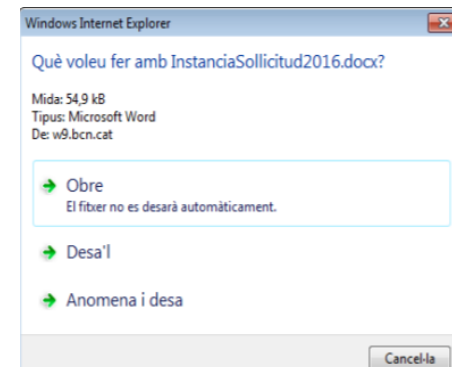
Windows Internet Explorer

Què voleu fer amb InstanciaSollicitud2016.docx?

Mida: 54,9 kB
Tipus: Microsoft Word
De: w9.bcn.cat

Obre
El fitxer no es desarà automàticament.

Desa'l

Anomena i desa

Cancel·la